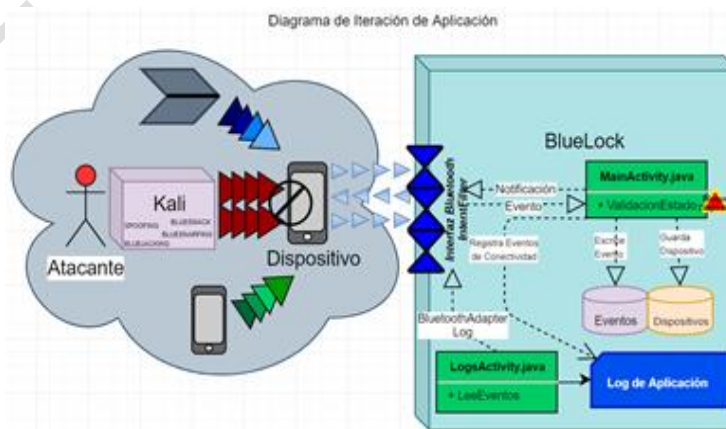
Diagrama de Iteración de Aplicación

Atacante

Kali

SPOOFING
BLUESMACK
BLUESNARFING
BLUEJACKING

Dispositivo

Interfaz Bluetooth
IdentIFier

BlueLock

Notificación
Evento

MainActivity.java
+ ValidacionEstado

Registra Eventos de Conectividad

Escribe Evento
Guarda Dispositivo

Eventos
Dispositivos

BluetoothAdapter Log

LogsActivity.java
+ LeeEventos

Log de Aplicación